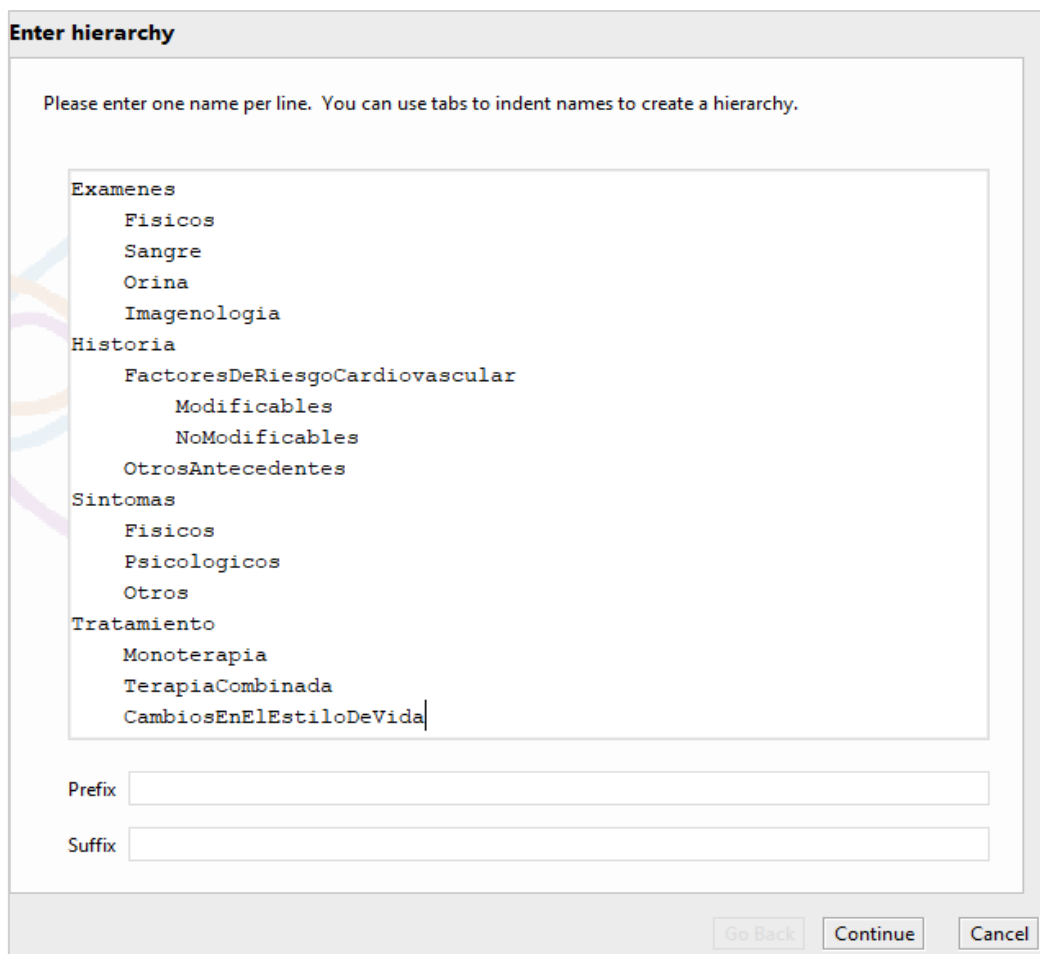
Enter hierarchy

Please enter one name per line. You can use tabs to indent names to create a hierarchy.

Examenes
Fisicos
Sangre
Orina
Imagenologia
Historia
FactoresDeRiesgoCardiovascular
Modificables
NoModificables
OtrosAntecedentes
Sintomas
Fisicos
Psicologicos
Otros
Tratamiento
Monoterapia
TerapiaCombinada
CambiosEnElEstiloDeVida

Prefix

Suffix

Go Back Continue Cancel